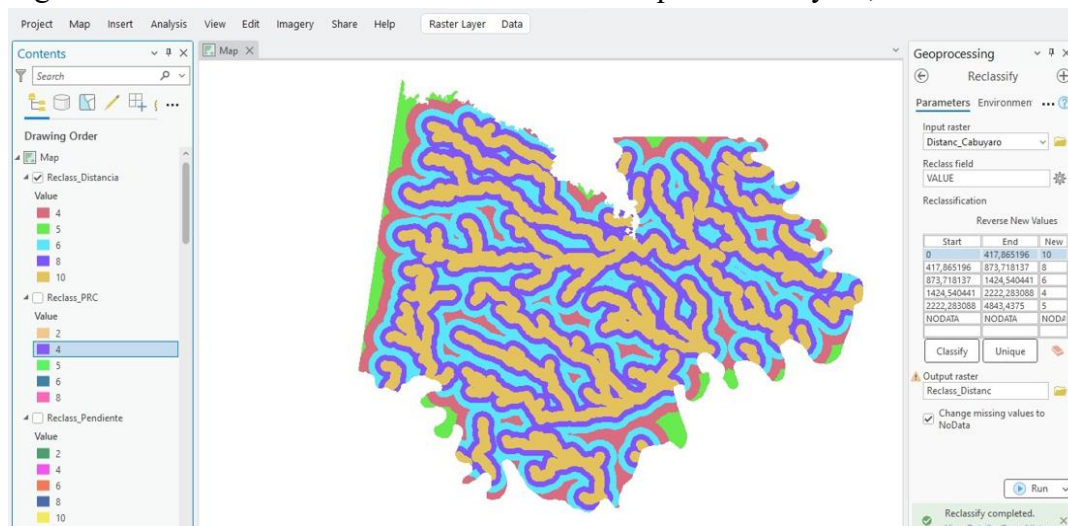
Project Map Insert Analysis View Edit Imagery Share Help Raster Layer Data

Contents
Search
Drawing Order
Map
Reclass_Distancia
Value
4
5
6
8
10
Reclass_PRC
Value
2
4
5
6
8
Reclass_Pendiente
Value
2
4
6
8
10

Map

Geoprocessing
Reclassify
Parameters Environmen
Input raster
Distanc_Cabuyaro
Reclass field
VALUE
Reclassification
Reverse New Values

| Start | End | New |
|---|---|---|
| 0 | 417,865196 | 10 |
| 417,865196 | 873,718137 | 8 |
| 873,718137 | 1424,540441 | 6 |
| 1424,540441 | 2222,283088 | 4 |
| 2222,283088 | 4843,4375 | 5 |
| NODATA | NODATA | NOD |

Classify Unique
Output raster
Reclass_Distanc
Change missing values to NoData
Run
Reclassify completed.